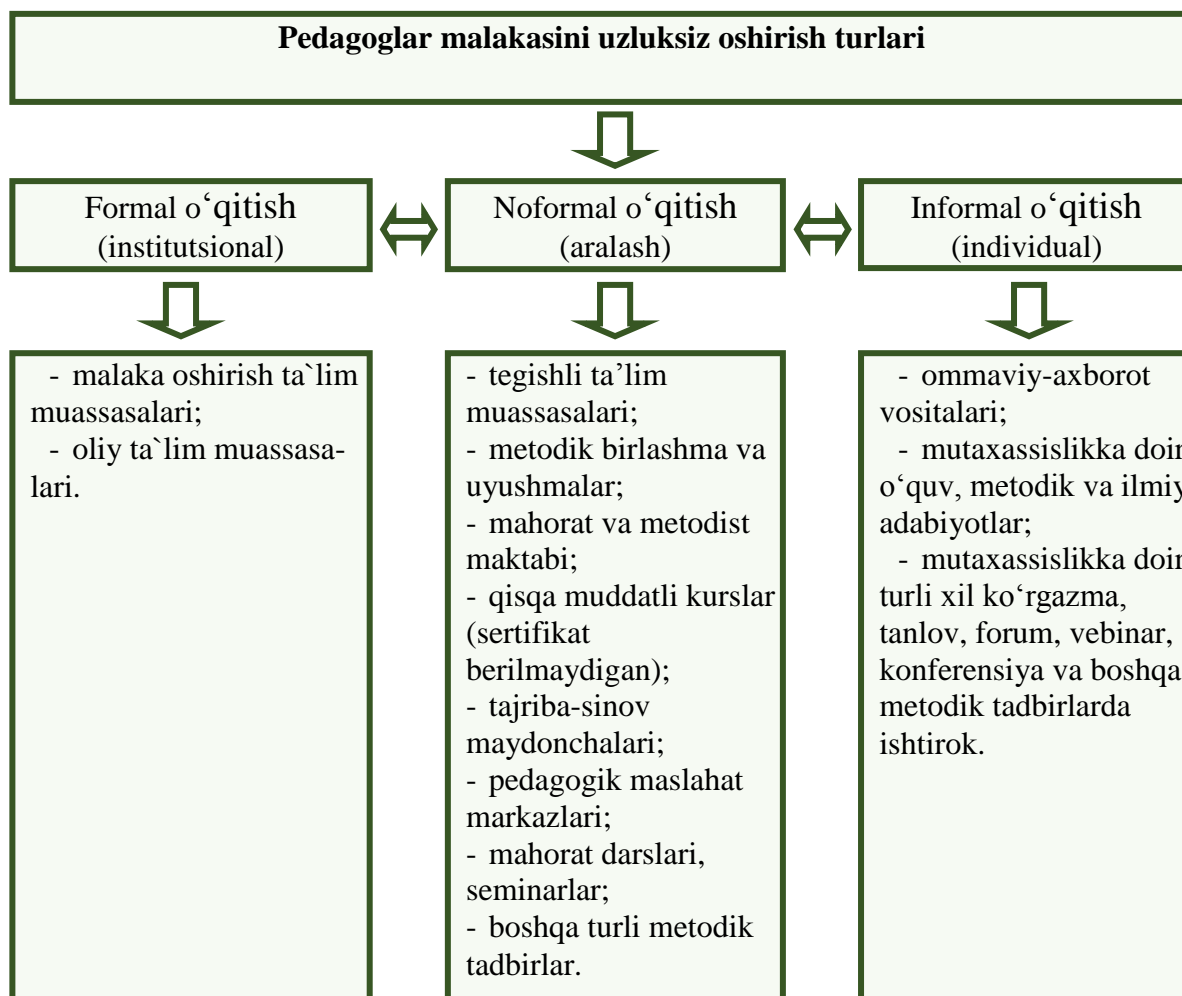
Pedagoglar malakasini uzluksiz oshirish turlari

Formal oʻqitish (institutsional)

Noformal oʻqitish (aralash)

Informal oʻqitish (individual)

- malaka oshirish ta`lim muassasalari;
- oliy ta`lim muassasalari.

- tegishli ta'lim muassasalari;
- metodik birlashma va uyushmalar;
- mahorat va metodist maktabi;
- qisqa muddatli kurslar (sertifikat berilmaydigan);
- tajriba-sinov maydonchalari;
- pedagogik maslahat markazlari;
- mahorat darslari, seminarlar;
- boshqa turli metodik tadbirlar.

- ommaviy-axborot vositalari;
- mutaxassislikka doi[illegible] oʻquv, metodik va ilmiy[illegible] adabiyotlar;
- mutaxassislikka doi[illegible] turli xil koʻrgazma, tanlov, forum, vebinar, konferensiya va boshqa metodik tadbirlarda ishtirok.